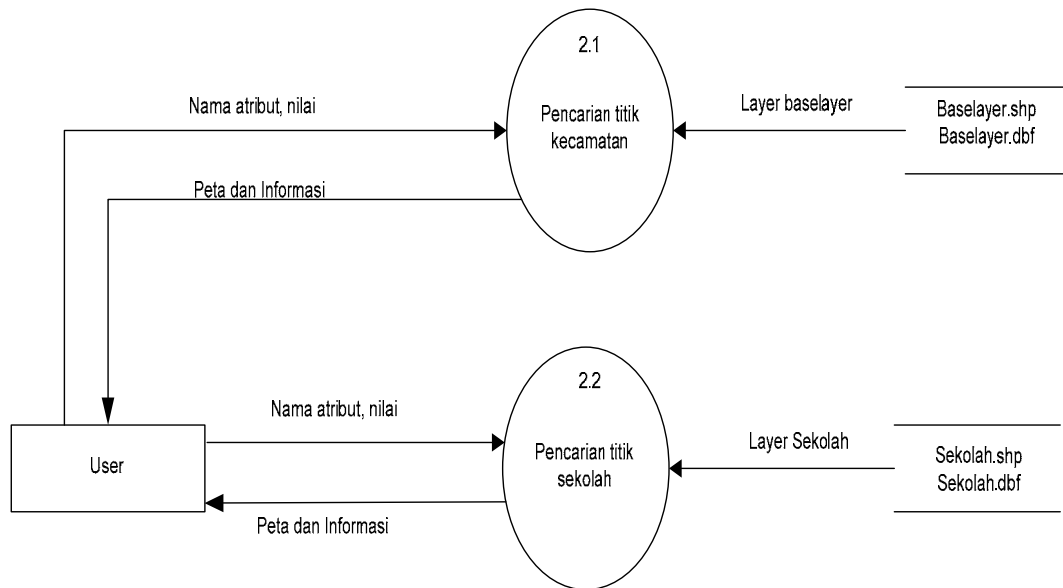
2.1

Pencarian titik kecamatan

Nama atribut, nilai

Layer baselayer

Baselayer.shp
Baselayer.dbf

Peta dan Informasi

2.2

Pencarian titik sekolah

Nama atribut, nilai

Layer Sekolah

Sekolah.shp
Sekolah.dbf

User

Peta dan Informasi